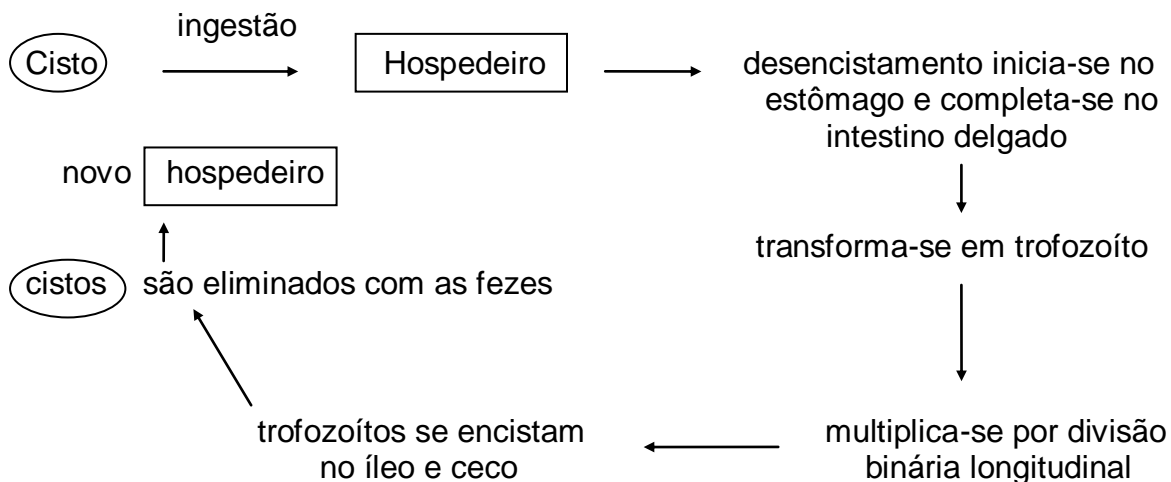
ingestão

Cisto

Hospedeiro

desencistamento inicia-se no estômago e completa-se no intestino delgado

novo hospedeiro

transforma-se em trofozoíto

cistos são eliminados com as fezes

trofozoítos se encistam no íleo e ceco

multiplica-se por divisão binária longitudinal